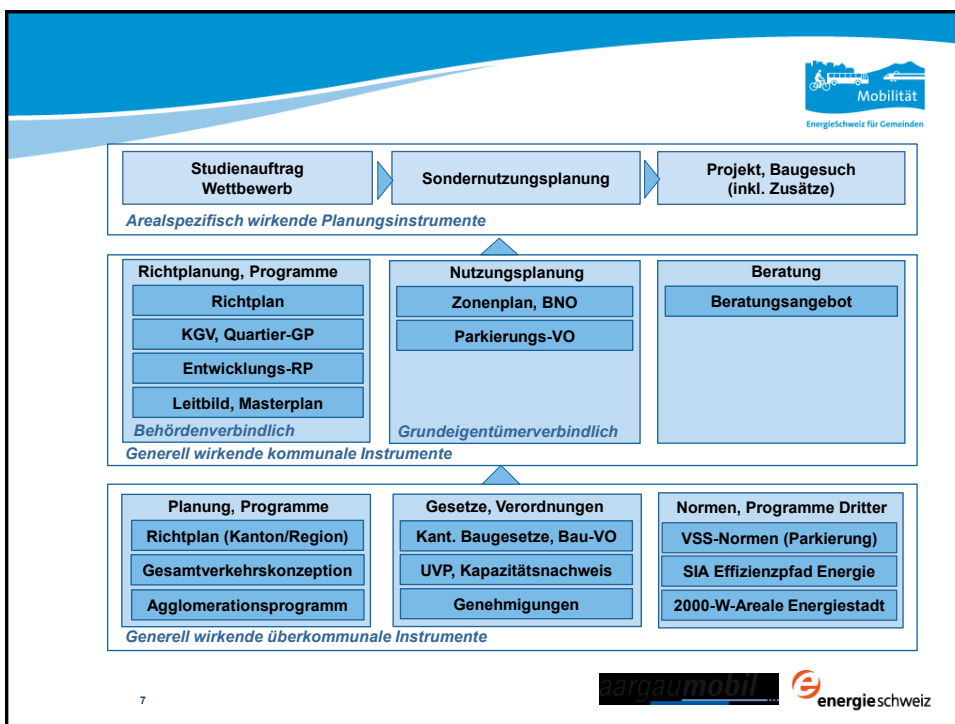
Mobilität
EnergieSchweiz für Gemeinden

Studienauftrag Wettbewerb

Sondernutzungsplanung

Projekt, Baugesuch (inkl. Zusätze)

Arealspezifisch wirkende Planungsinstrumente

Richtplanung, Programme
Richtplan
KGV, Quartier-GP
Entwicklungs-RP
Leitbild, Masterplan
Behördenverbindlich

Nutzungsplanung
Zonenplan, BNO
Parkierungs-VO
Grundeigentümerverbindlich

Beratung
Beratungsangebot

Generell wirkende kommunale Instrumente

Planung, Programme
Richtplan (Kanton/Region)
Gesamtverkehrskonzeption
Agglomerationsprogramm

Gesetze, Verordnungen
Kant. Baugesetze, Bau-VO
UVP, Kapazitätsnachweis
Genehmigungen

Normen, Programme Dritter
VSS-Normen (Parkierung)
SIA Effizienzpfad Energie
2000-W-Areale Energiestadt

Generell wirkende überkommunale Instrumente

7

aargaumobil

energieschweiz